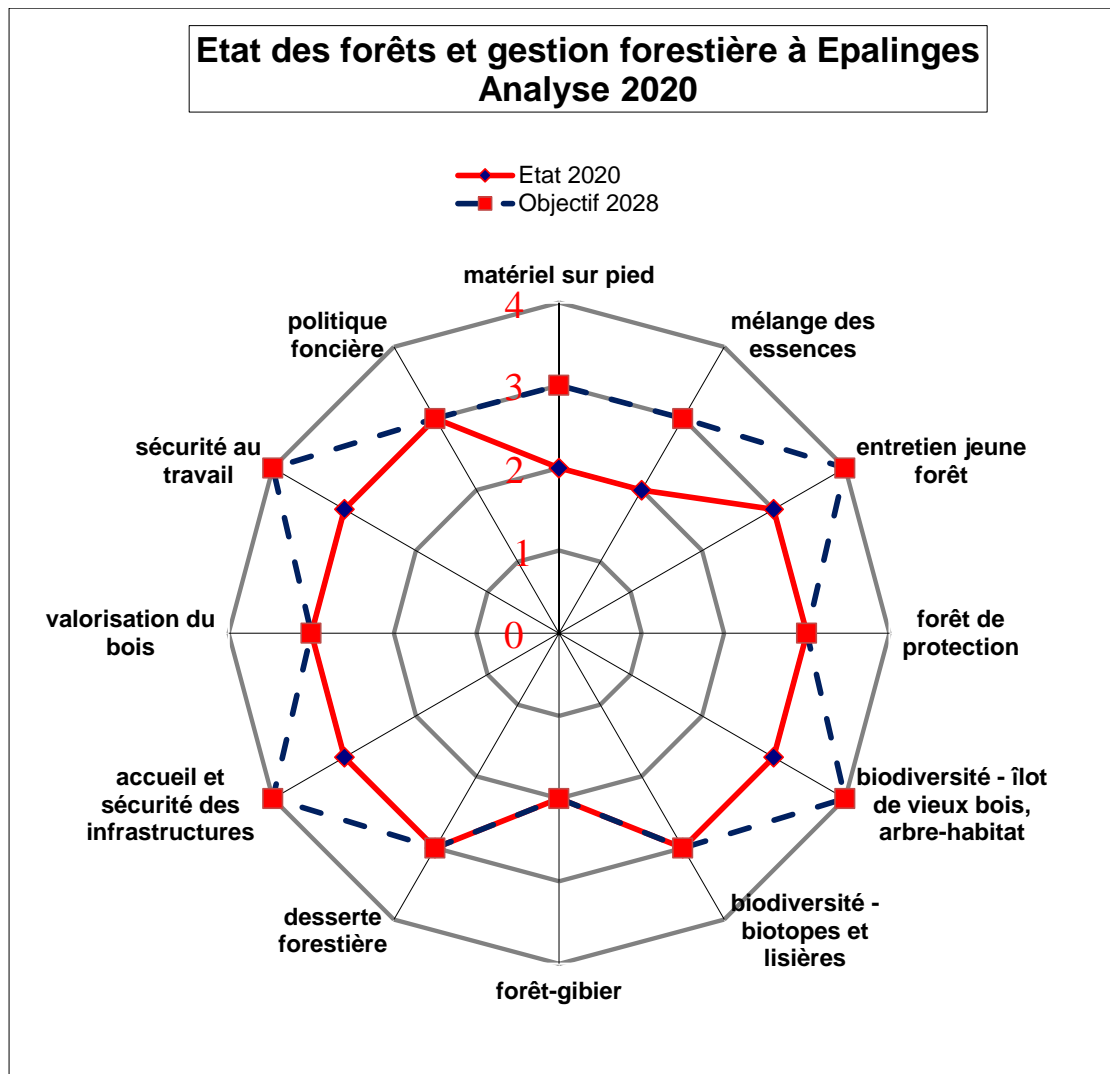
Etat des forêts et gestion forestière à Epalinges
Analyse 2020

Etat 2020
Objectif 2028

matériel sur pied
mélange des essences
entretien jeune forêt
forêt de protection
biodiversité - îlot de vieux bois, arbre-habitat
biodiversité - biotopes et lisières
forêt-gibier
desserte forestière
accueil et sécurité des infrastructures
valorisation du bois
sécurité au travail
politique foncière

4
3
2
1
0